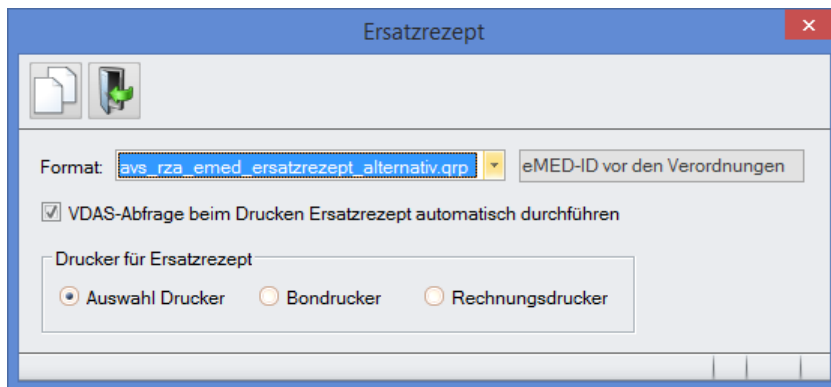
Ersatzrezept

Format: avs_rza_emed_ersatzrezept_alternativ.grp

eMED-ID vor den Verordnungen

VDAS-Abfrage beim Drucken Ersatzrezept automatisch durchführen

Drucker für Ersatzrezept

Auswahl Drucker

Bondrucker

Rechnungsdrucker